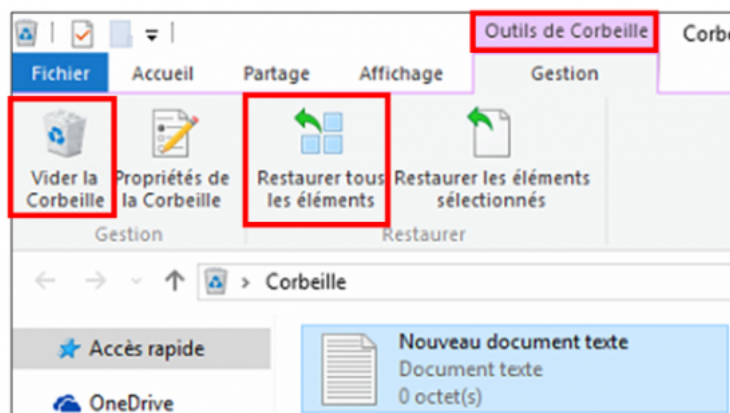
Outils de Corbeille
Corbe
Fichier
Accueil
Partage
Affichage
Gestion
Vider la Corbeille
Propriétés de la Corbeille
Restaurer tous les éléments
Restaurer les éléments sélectionnés
Gestion
Restaurer
Corbeille
Accès rapide
OneDrive
Nouveau document texte
Document texte
0 octet(s)